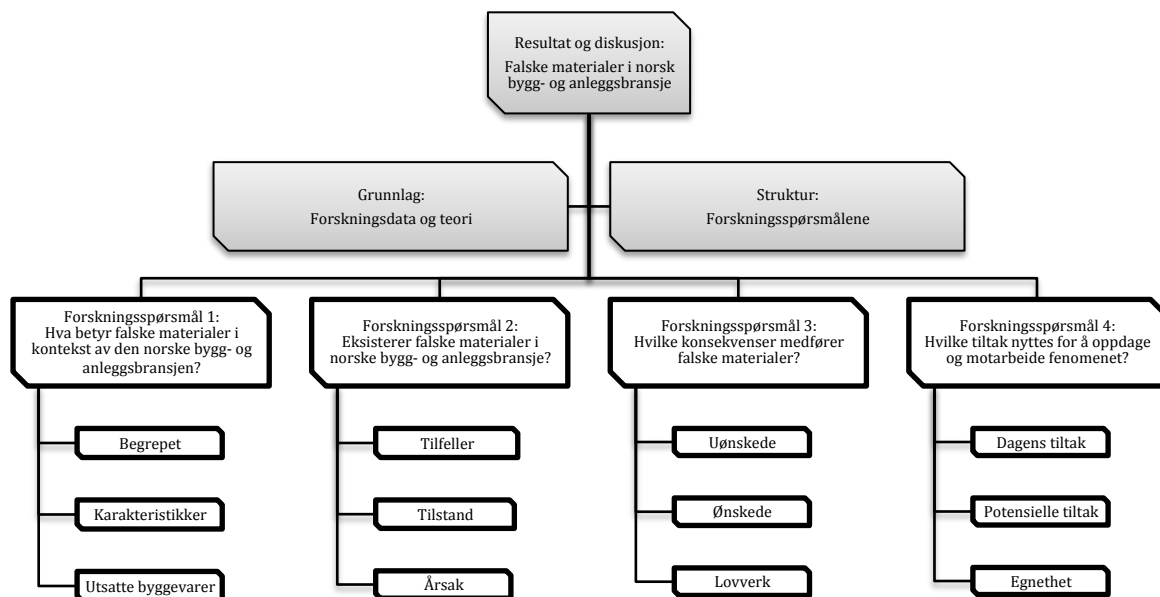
Resultat og diskusjon:

Falske materialer i norsk bygg- og anleggsbransje

Grunnlag:

Forskningsdata og teori

Struktur:

Forskningsspørsmålene

Forskningsspørsmål 1:
Hva betyr falske materialer i kontekst av den norske bygg- og anleggsbransjen?

Begrepet

Karakteristikker

Utsatte byggevarer

Forskningsspørsmål 2:
Eksisterer falske materialer i norske bygg- og anleggsbransje?

Tilfeller

Tilstand

Årsak

Forskningsspørsmål 3:
Hvilke konsekvenser medfører falske materialer?

Uønskede

Ønskede

Lovverk

Forskningsspørsmål 4:
Hvilke tiltak nyttes for å oppdage og motarbeide fenomenet?

Dagens tiltak

Potensielle tiltak

Egnethet